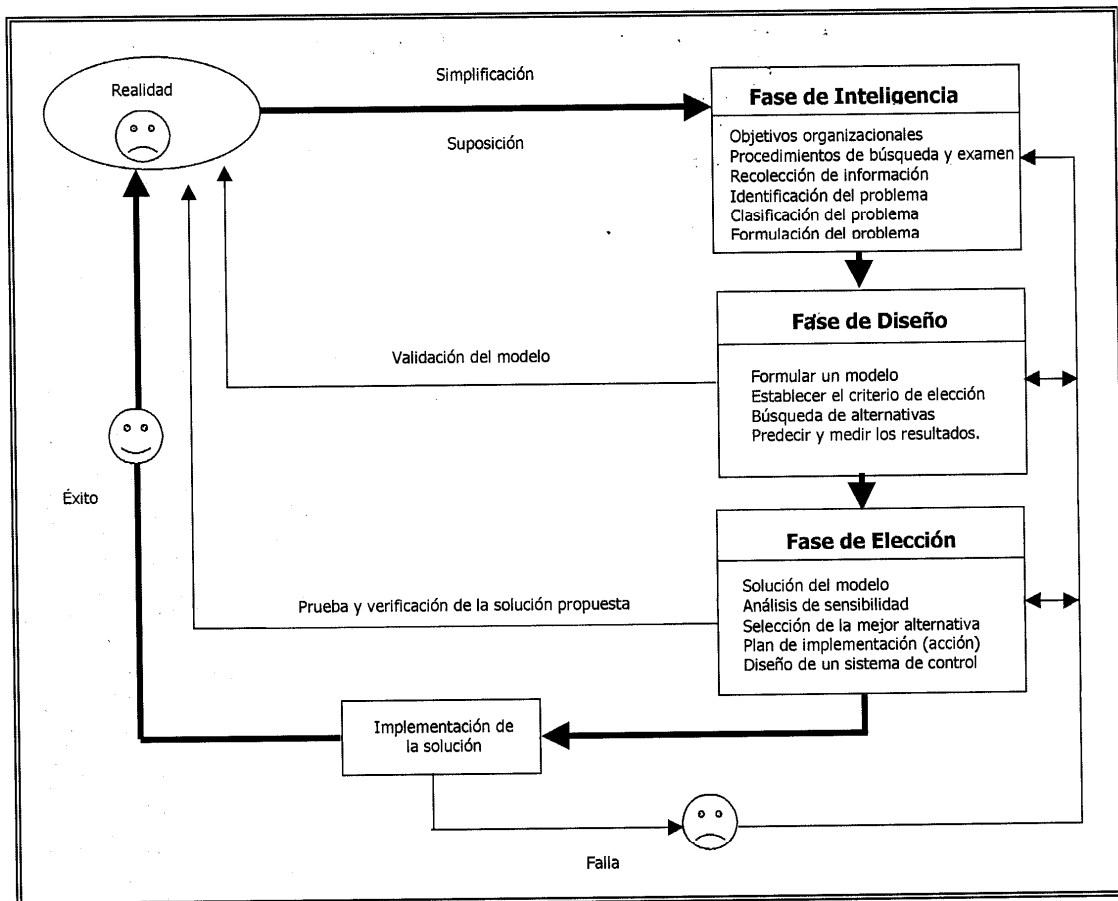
Realidad

Simplificación

Suposición

Fase de Inteligencia

Objetivos organizacionales
Procedimientos de búsqueda y examen
Recolección de información
Identificación del problema
Clasificación del problema
Formulación del problema

Fase de Diseño

Validación del modelo

Formular un modelo
Establecer el criterio de elección
Búsqueda de alternativas
Predecir y medir los resultados.

Éxito

Fase de Elección

Prueba y verificación de la solución propuesta

Solución del modelo
Análisis de sensibilidad
Selección de la mejor alternativa
Plan de implementación (acción)
Diseño de un sistema de control

Implementación de la solución

Falla